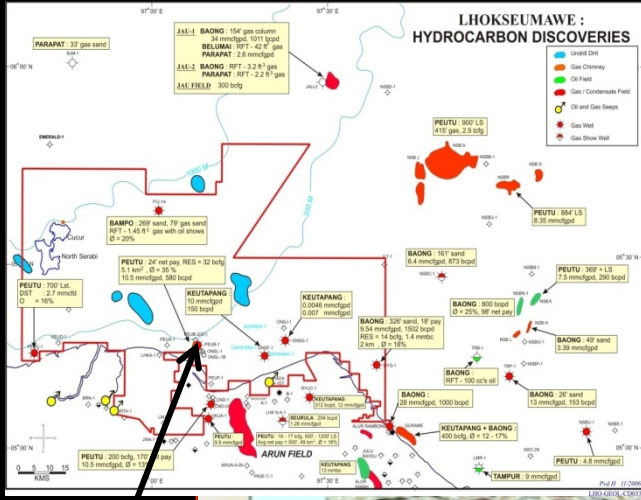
LHOKSEUMAWE :
HYDROCARBON DISCOVERIES

97° 00' E
97° 30' E
05° 30' N
05° 00' N

PARAPAT : 33' gas sand

JAU-1 BAONG : 154' gas column
34 mmcfgpd, 1011 bcpd
BELUMAI : RFT - 42 ft³ gas
PARAPAT : 2.6 mmcfgpd
JAU-2 BAONG : RFT - 3.2 ft³ gas
PARAPAT : RFT - 2.2 ft³ gas
JAU FIELD 300 bcfg

Undrill DHI
Gas Chimney
Oil Field
Gas / Condensate Field
Oil and Gas Seeps
Gas Well
Gas Show Well

PEUTU : 900' LS
415' gas, 2.5 tcfg

PEUTU : 884' LS
8.35 mmcfgpd

BAMPO : 269' sand, 79' gas sand
RFT - 1.45 ft³ gas with oil shows
Ø = 20%

Cucur
North Serabi

PEUTU : 700' Lst,
DST : 2.7 mmcfd
Ø = 16%

PEUTU : 24' net pay, RES = 32 bcfg
5.1 km², Ø = 35 %
10.5 mmcfgpd, 580 bcpd

BAONG : 161' sand
6.4 mmcfgpd, 873 bcpd

PEUTU : 369' + LS
7.5 mmcfgpd, 290 bcpd

KEUTAPANG
10 mmcfgpd
150 bcpd

KEUTAPANG :
0.0046 mmcfgpd
0.007 mmcfgpd

BAONG : 326' sand, 18' pay
9.54 mmcfgpd, 1502 bcpd
RES = 14 bcfg, 1.4 mmbc
2 km , Ø = 18%

BAONG : 800 bopd
Ø = 25%, 98' net pay

BAONG : 48' sand
3.39 mmcfgpd

BAONG
RFT - 100 cc's oil

BAONG : 26' sand
13 mmcfgpd, 153 bcpd

BAONG :
28 mmcfgpd, 1000 bcpd

KEUTAPANG + BAONG :
400 bcfg, Ø = 12 - 17%

KEUTAPANG
312 bopd, 12 mmcfgpd

SEURULA : 234 bopd
1.26 mmcfgpd

PEUTU : 16 - 17 tcfg, 800' - 1200' LS

ARUN FIELD

KEUTAPANG
13 mmbo

PEUTU : 200 bcfg, 170' net pay
10.5 mmcfgpd, Ø = 16%

PEUTU : 4.8 mmcfgpd

TAMPUR : 9 mmcfgpd

0 5 10 15
KMS

LHO-GEOL-CD00